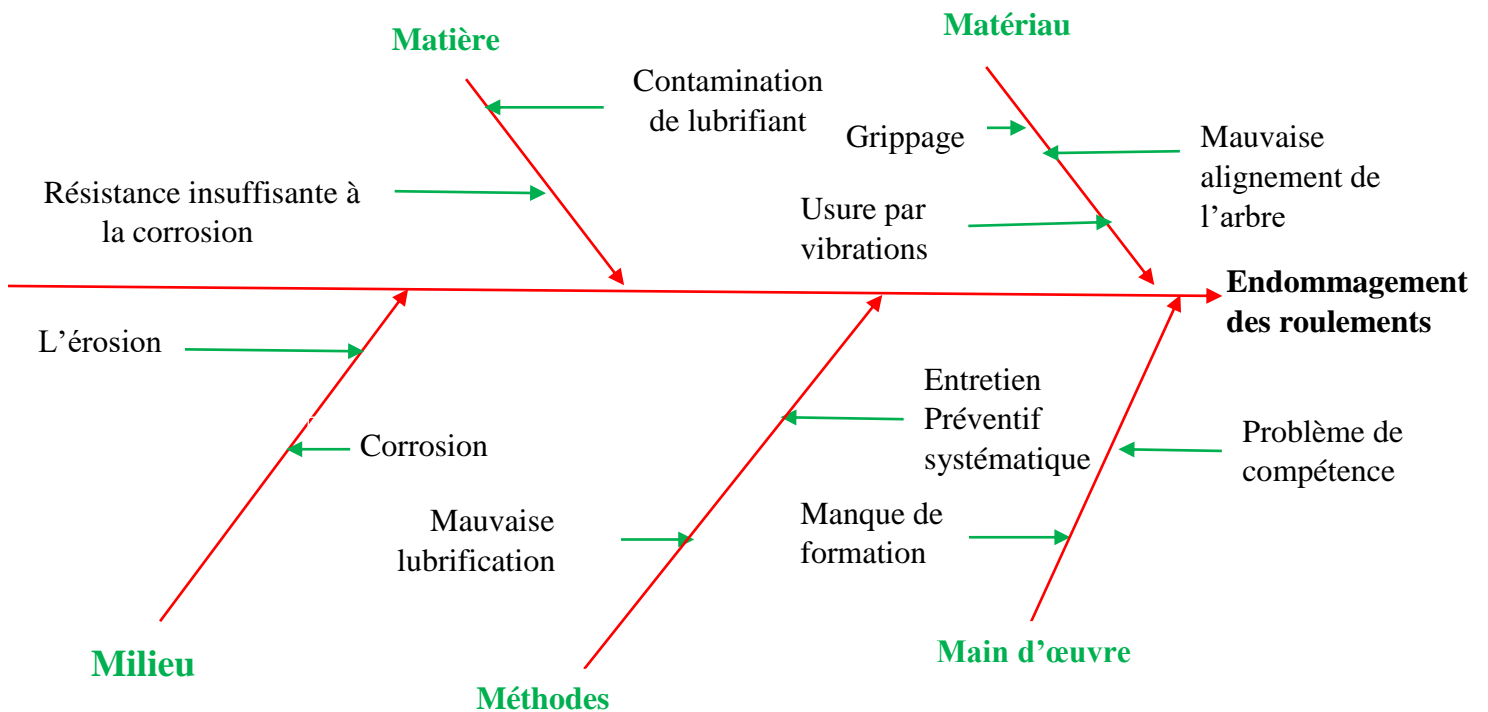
Matière

Matériau

Contamination de lubrifiant

Grippage

Mauvaise alignement de l'arbre

Résistance insuffisante à la corrosion

Usure par vibrations

Endommagement des roulements

L'érosion

Corrosion

Entretien Préventif systématique

Problème de compétence

Mauvaise lubrification

Manque de formation

Milieu

Méthodes

Main d'œuvre